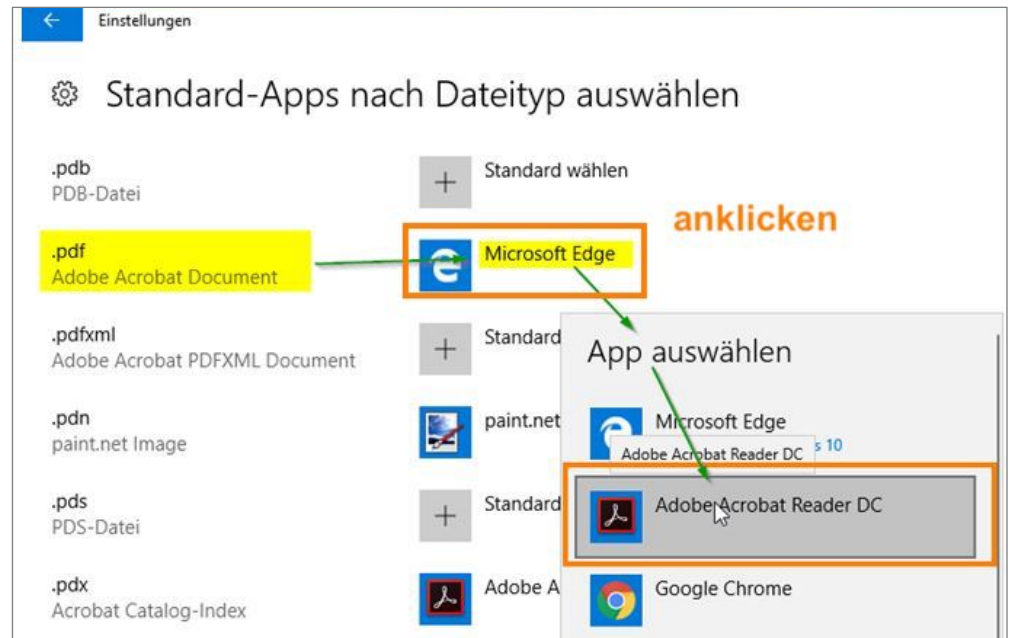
Einstellungen

Standard-Apps nach Dateityp auswählen

.pdb
PDB-Datei

Standard wählen

anklicken

.pdf
Adobe Acrobat Document

Microsoft Edge

.pdfxml
Adobe Acrobat PDFXML Document

Standard

App auswählen

.pdn
paint.net Image

paint.net

Microsoft Edge

Adobe Acrobat Reader DC

s 10

.pds
PDS-Datei

Standard

Adobe Acrobat Reader DC

.pdx
Acrobat Catalog-Index

Adobe A

Google Chrome